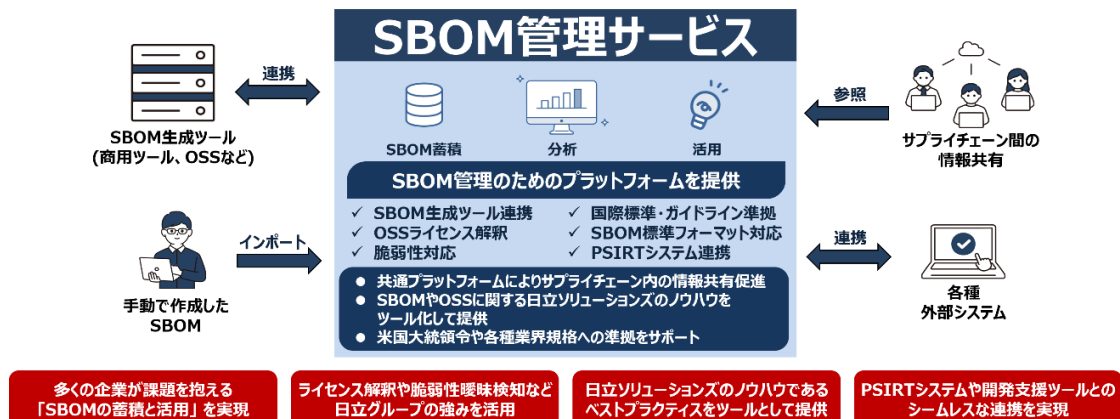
SBOM管理サービス

連携

SBOM生成ツール
(商用ツール、OSSなど)

SBOM蓄積

分析

活用

参照

サプライチェーン間の
情報共有

SBOM管理のためのプラットフォームを提供

✓ SBOM生成ツール連携
✓ OSSライセンス解釈
✓ 脆弱性対応
✓ 国際標準・ガイドライン準拠
✓ SBOM標準フォーマット対応
✓ PSIRTシステム連携

インポート

手動で作成した
SBOM

連携

各種
外部システム

● 共通プラットフォームによりサプライチェーン内の情報共有促進
● SBOMやOSSに関する日立ソリューションズのノウハウを
ツール化して提供
● 米国大統領令や各種業界規格への準拠をサポート

多くの企業が課題を抱える
「SBOMの蓄積と活用」を実現

ライセンス解釈や脆弱性曖昧検知など
日立グループの強みを活用

日立ソリューションズのノウハウである
ベストプラクティスをツールとして提供

PSIRTシステムや開発支援ツールとの
シームレスな連携を実現